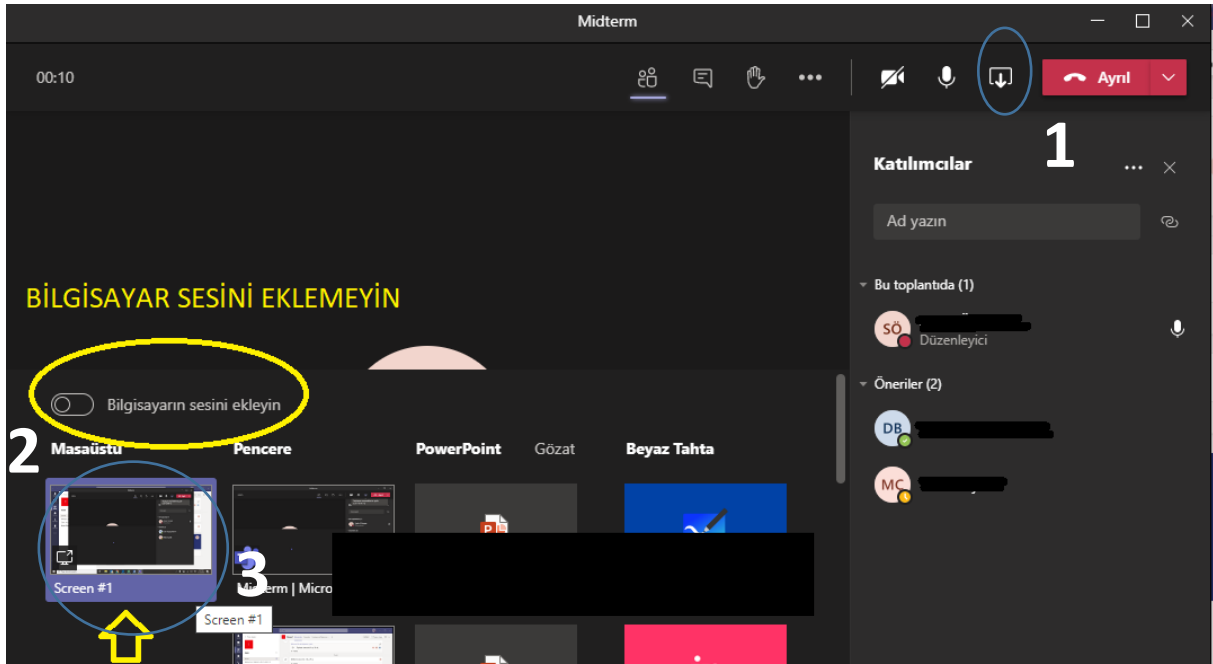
Midterm

00:10

Ayrıl

1

Katılımcılar

Ad yazın

Bu toplantıda (1)

SÖ
Düzenleyici

Öneriler (2)

DB

MC

BİLGİSAYAR SESİNİ EKLEMEYİN

Bilgisayarın sesini ekleyin

2

Masaüstü

Pencere

PowerPoint

Gözat

Beyaz Tahta

Screen #1

3

Midterm | Micro

Screen #1